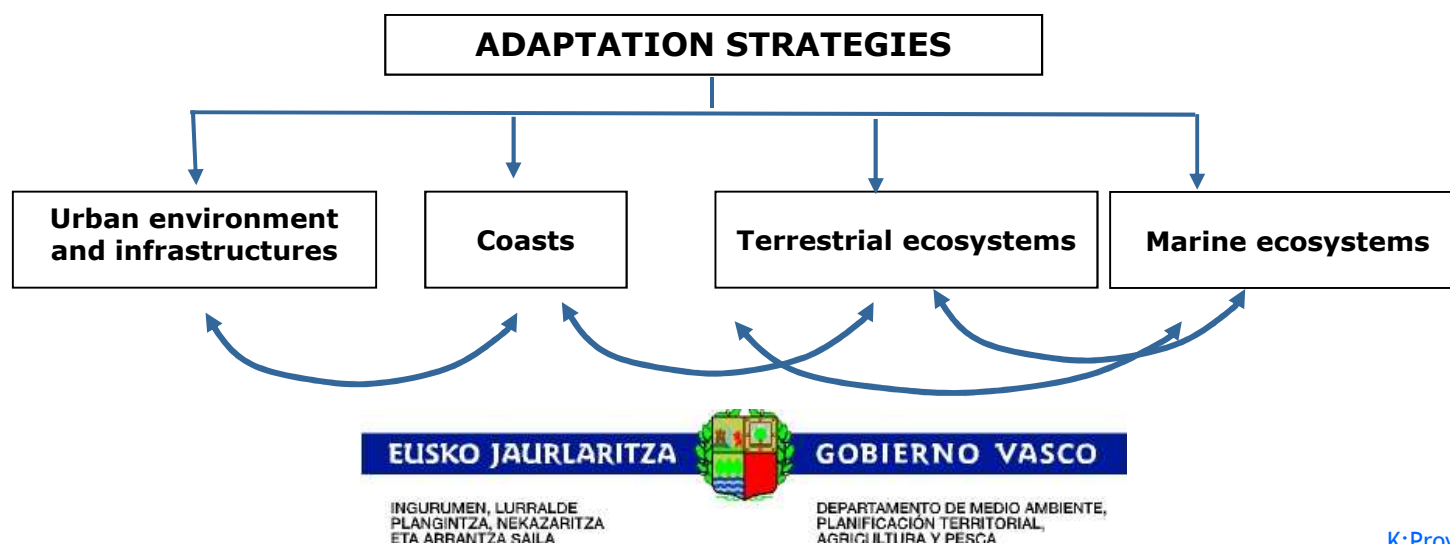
ADAPTATION STRATEGIES

Urban environment and infrastructures

Coasts

Terrestrial ecosystems

Marine ecosystems

EUSKO JAURLARITZA

GOBIERNO VASCO

INGURUMEN, LURRALDE PLANGINTZA, NEKAZARITZA ETA ARRANTZA SAILA

DEPARTAMENTO DE MEDIO AMBIENTE, PLANIFICACIÓN TERRITORIAL, AGRICULTURA Y PESCA

K:Prov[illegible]